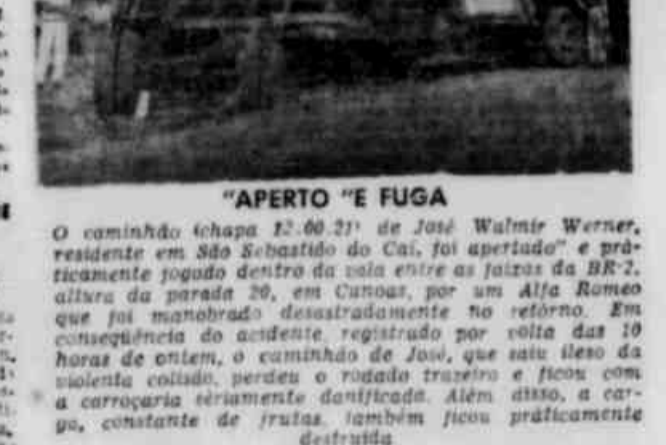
"APERTO "E FUGA

O caminhão (chapa 12.00.21) de José Walmir Werner, residente em São Sebastião do Caí, foi apertado" e praticamente jogado dentro da vala entre as faixas da BR-2, altura da parada 20, em Canoas, por um Alfa Romeo que foi manobrado desastradamente no retôrno. Em conseqüência do acidente, registrado por volta das 10 horas de ontem, o caminhão de José, que saiu ileso da violenta colisão, perdeu o rodado trazeiro e ficou com a carroçaria sèriamente danificada. Além disso, a carga, constante de frutas, também ficou pràticamente destruída.